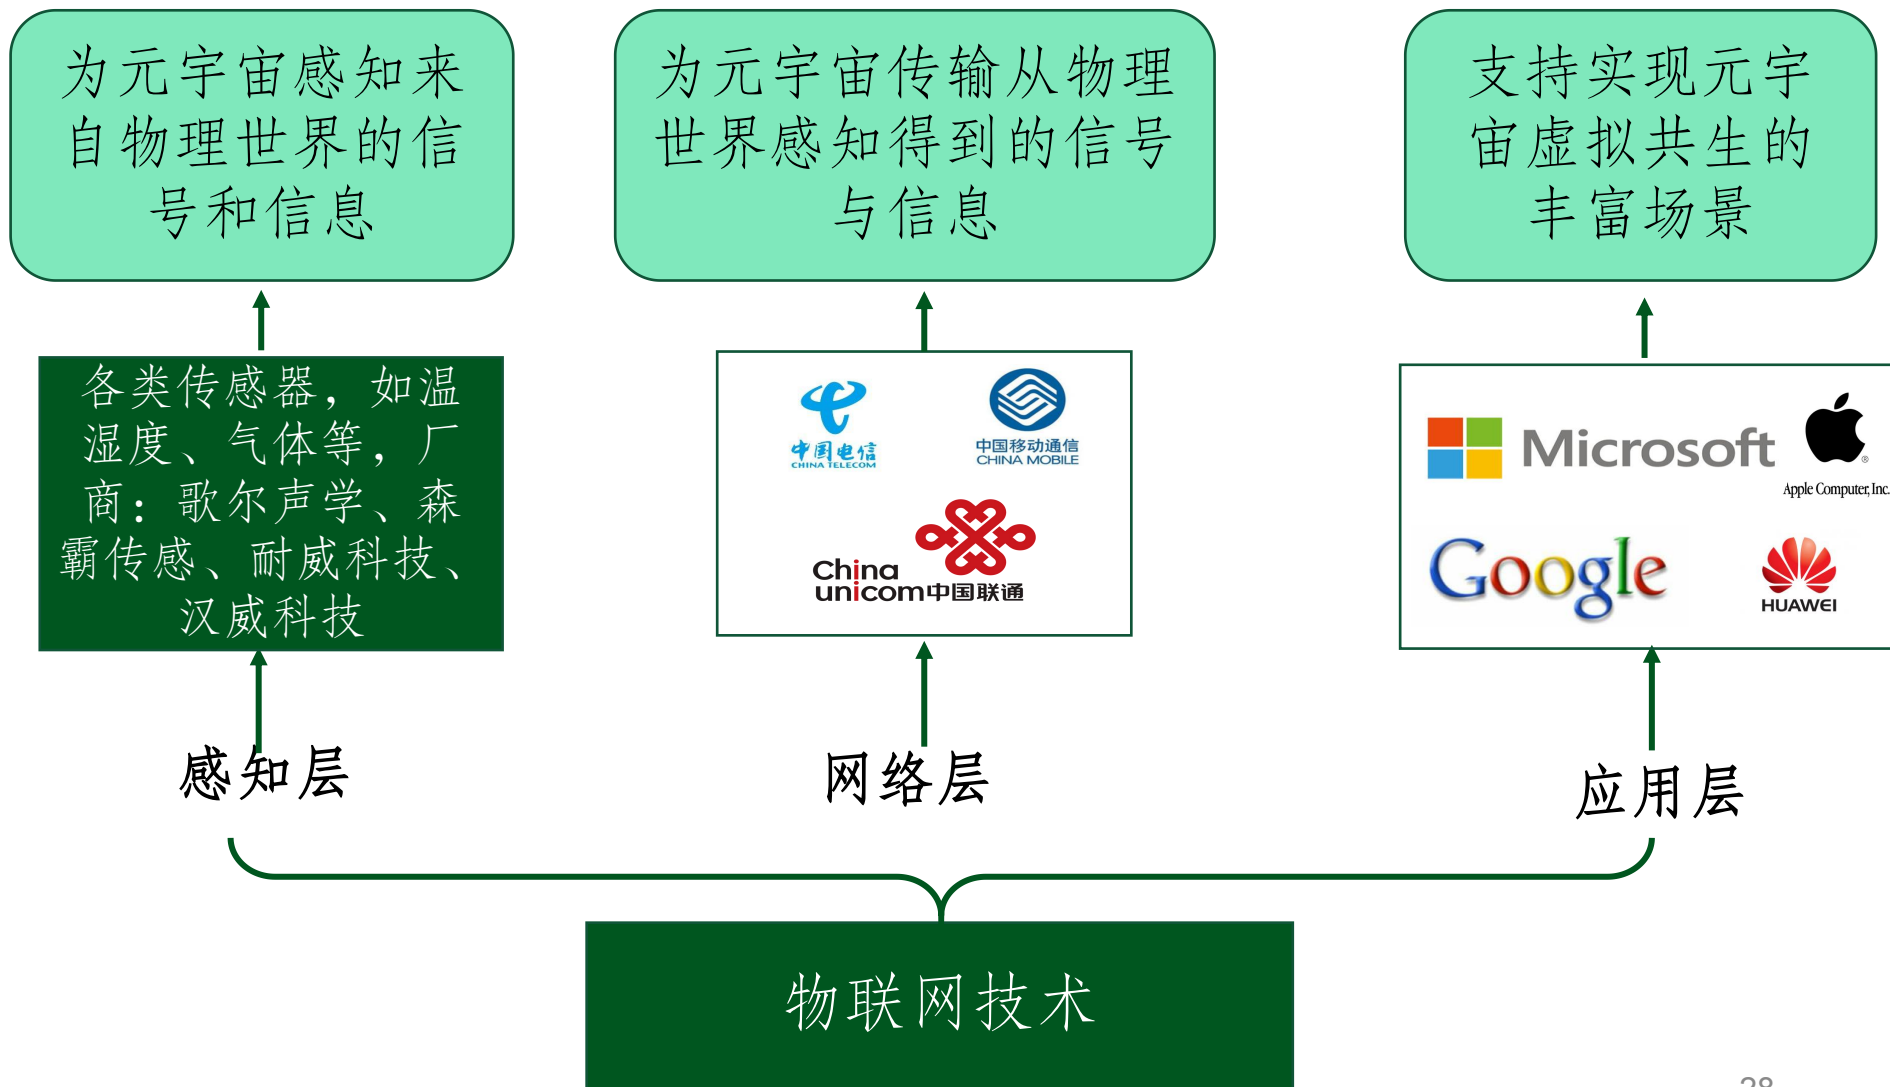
为元宇宙感知来自物理世界的信号和信息

为元宇宙传输从物理世界感知得到的信号与信息

支持实现元宇宙虚拟共生的丰富场景

各类传感器，如温湿度、气体等，厂商：歌尔声学、森霸传感、耐威科技、汉威科技

中国电信 CHINA TELECOM

中国移动通信 CHINA MOBILE

China unicom中国联通

Microsoft

Apple Computer, Inc.

Google

HUAWEI

感知层

网络层

应用层

物联网技术

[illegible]